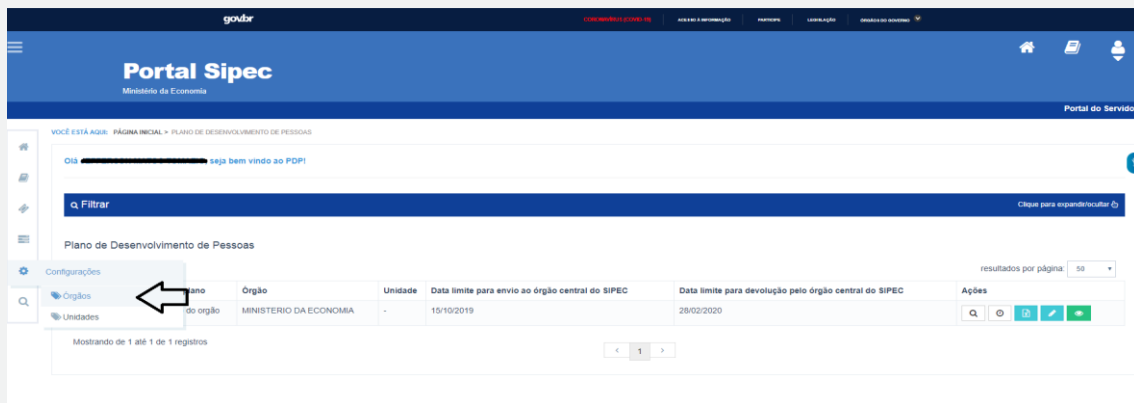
gov.br

CORONAVÍRUS (COVID-19) ACESSO À INFORMAÇÃO PARTICIPE LEGISLAÇÃO ÓRGÃOS DO GOVERNO

Portal Sipec
Ministério da Economia

Portal do Servido

VOCÊ ESTÁ AQUI: PÁGINA INICIAL > PLANO DE DESENVOLVIMENTO DE PESSOAS

Olá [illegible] seja bem vindo ao PDP!

Filtrar

Clique para expandir/ocultar

Plano de Desenvolvimento de Pessoas

resultados por página: 50

Configurações

Órgãos

Unidades

| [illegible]ano | Órgão | Unidade | Data limite para envio ao órgão central do SIPEC | Data limite para devolução pelo órgão central do SIPEC | Ações |
|---|---|---|---|---|---|
| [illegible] do orgão | MINISTERIO DA ECONOMIA | - | 15/10/2019 | 28/02/2020 | |

Mostrando de 1 até 1 de 1 registros

‹ 1 ›